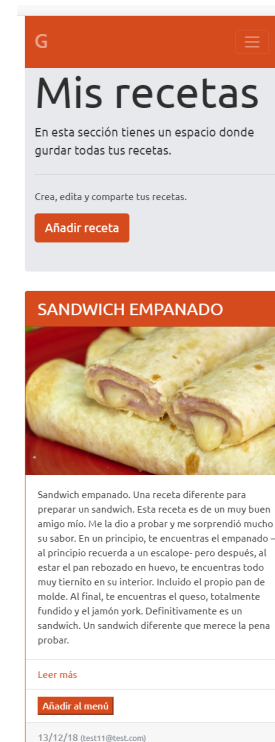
G

Mis recetas

En esta sección tienes un espacio donde gurdar todas tus recetas.

Crea, edita y comparte tus recetas.

Añadir receta

SANDWICH EMPANADO

Sandwich empanado. Una receta diferente para preparar un sandwich. Esta receta es de un muy buen amigo mío. Me la dio a probar y me sorprendió mucho su sabor. En un principio, te encuentras el empanado – al principio recuerda a un escalope- pero después, al estar el pan rebozado en huevo, te encuentras todo muy tiernito en su interior. Incluido el propio pan de molde. Al final, te encuentras el queso, totalmente fundido y el jamón york. Definitivamente es un sandwich. Un sandwich diferente que merece la pena probar.

Leer más

Añadir al menú

13/12/18 (test11@test.com)